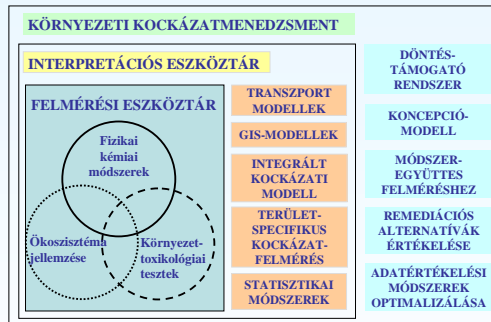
KÖRNYEZETI KOCKÁZATMENEDZSMENT

INTERPRETÁCIÓS ESZKÖZTÁR

FELMÉRÉSI ESZKÖZTÁR

Fizikai kémiai módszerek

Ökoszisztéma jellemzése

Környezet-toxikológiai tesztek

TRANSZPORT MODELLEK

GIS-MODELLEK

INTEGRÁLT KOCKÁZATI MODELL

TERÜLET-SPECIFIKUS KOCKÁZAT-FELMÉRÉS

STATISZTIKAI MÓDSZEREK

DÖNTÉS-TÁMOGATÓ RENDSZER

KONCEPCIÓ-MODELL

MÓDSZER-EGYÜTTES FELMÉRÉSHEZ

REMEDIÁCIÓS ALTERNATÍVÁK ÉRTÉKELÉSE

ADATÉRTÉKELÉSI MÓDSZEREK OPTIMALIZÁLÁSA